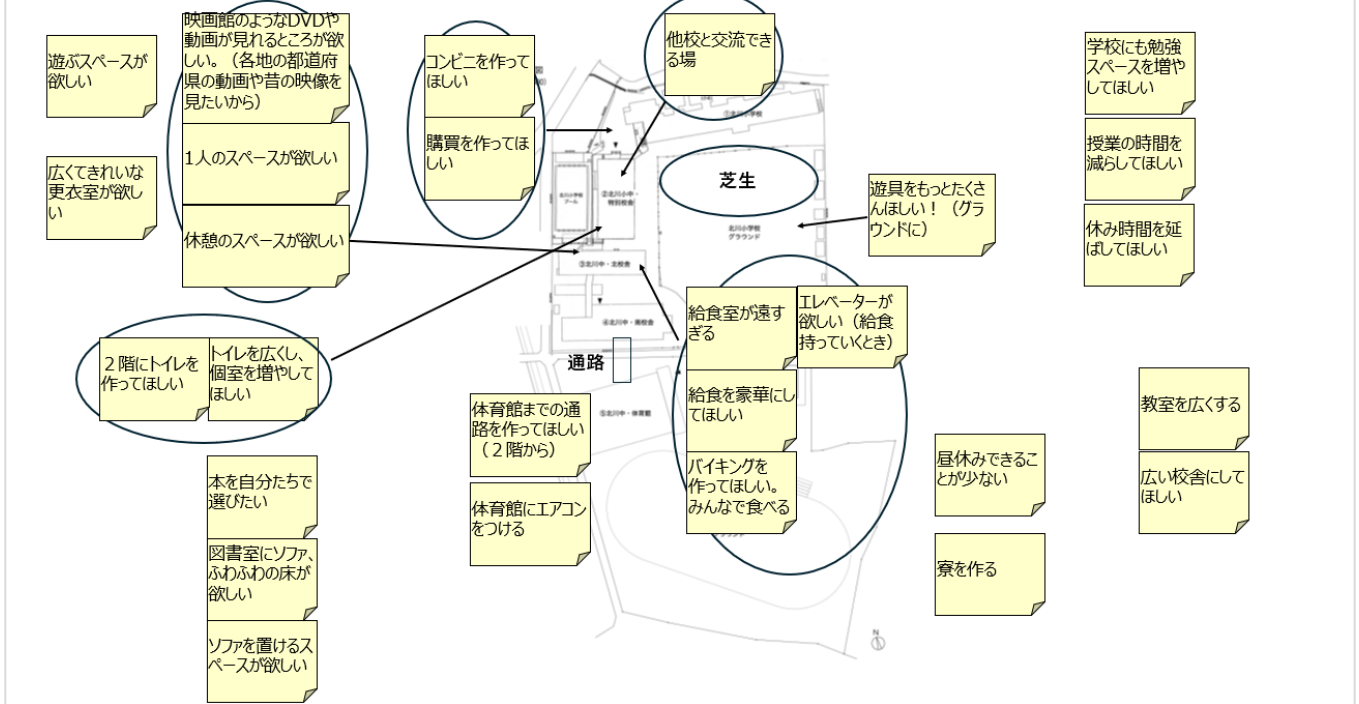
遊ぶスペースが欲しい

広くてきれいな更衣室が欲しい

映画館のようなDVDや動画が見れるところが欲しい。（各地の都道府県の動画や昔の映像を見たいから）

1人のスペースが欲しい

休憩のスペースが欲しい

コンビニを作ってほしい

購買を作ってほしい

他校と交流できる場

芝生

学校にも勉強スペースを増やしてほしい

授業の時間を減らしてほしい

休み時間を延ばしてほしい

遊具をもっとたくさんほしい！（グラウンドに）

北川小学校

北川小学校プール

②北川小中・特別校舎

北川小学校グラウンド

③北川中・北校舎

北川中・南校舎

⑤北川中・体育館

通路

2階にトイレを作ってほしい

トイレを広くし、個室を増やしてほしい

給食室が遠すぎる

エレベーターが欲しい（給食持っていくとき）

給食を豪華にしてほしい

バイキングを作ってほしい。みんなで食べる

体育館までの通路を作ってほしい（2階から）

体育館にエアコンをつける

教室を広くする

広い校舎にしてほしい

昼休みできることが少ない

寮を作る

本を自分たちで選びたい

図書室にソファ、ふわふわの床が欲しい

ソファを置けるスペースが欲しい

N